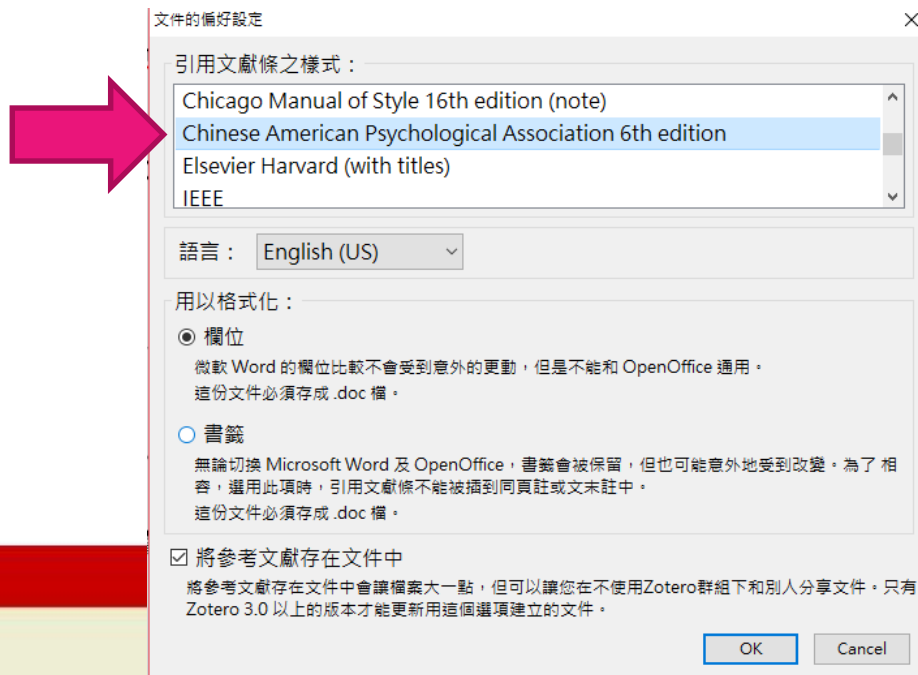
文件的偏好設定

×

引用文獻條之樣式：

Chicago Manual of Style 16th edition (note)
Chinese American Psychological Association 6th edition
Elsevier Harvard (with titles)
IEEE

語言： English (US)

用以格式化：

◉ 欄位
微軟 Word 的欄位比較不會受到意外的更動，但是不能和 OpenOffice 通用。
這份文件必須存成 .doc 檔。

○ 書籤
無論切換 Microsoft Word 及 OpenOffice，書籤會被保留，但也可能意外地受到改變。為了相容，選用此項時，引用文獻條不能被插到同頁註或文末註中。
這份文件必須存成 .doc 檔。

☑ 將參考文獻存在文件中
將參考文獻存在文件中會讓檔案大一點，但可以讓您在不使用Zotero群組下和別人分享文件。只有 Zotero 3.0 以上的版本才能更新用這個選項建立的文件。

OK Cancel